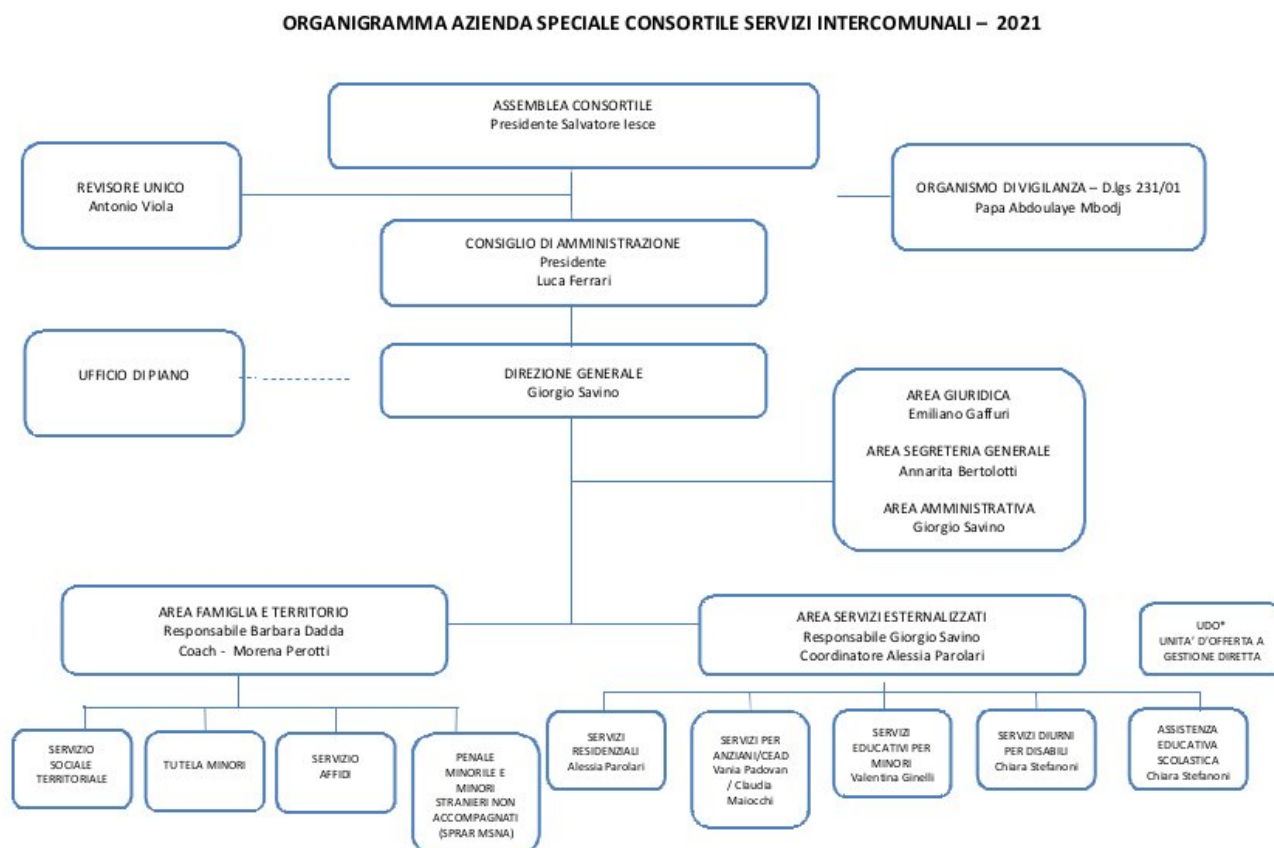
ORGANIGRAMMA AZIENDA SPECIALE CONSORTILE SERVIZI INTERCOMUNALI – 2021

ASSEMBLEA CONSORTILE
Presidente Salvatore Iesce

REVISORE UNICO
Antonio Viola

ORGANISMO DI VIGILANZA – D.lgs 231/01
Papa Abdoulaye Mbodj

CONSIGLIO DI AMMINISTRAZIONE
Presidente
Luca Ferrari

UFFICIO DI PIANO

DIREZIONE GENERALE
Giorgio Savino

AREA GIURIDICA
Emiliano Gaffuri

AREA SEGRETERIA GENERALE
Annarita Bertolotti

AREA AMMINISTRATIVA
Giorgio Savino

AREA FAMIGLIA E TERRITORIO
Responsabile Barbara Dadda
Coach - Morena Perotti

AREA SERVIZI ESTERNALIZZATI
Responsabile Giorgio Savino
Coordinatore Alessia Parolari

UDO*
UNITA' D'OFFERTA A GESTIONE DIRETTA

SERVIZIO SOCIALE TERRITORIALE

TUTELA MINORI

SERVIZIO AFFIDI

PENALE MINORILE E MINORI STRANIERI NON ACCOMPAGNATI (SPRAR MSNA)

SERVIZI RESIDENZIALI
Alessia Parolari

SERVIZI PER ANZIANI/CEAD
Vania Padovan / Claudia Maiocchi

SERVIZI EDUCATIVI PER MINORI
Valentina Ginelli

SERVIZI DIURNI PER DISABILI
Chiara Stefanoni

ASSISTENZA EDUCATIVA SCOLASTICA
Chiara Stefanoni